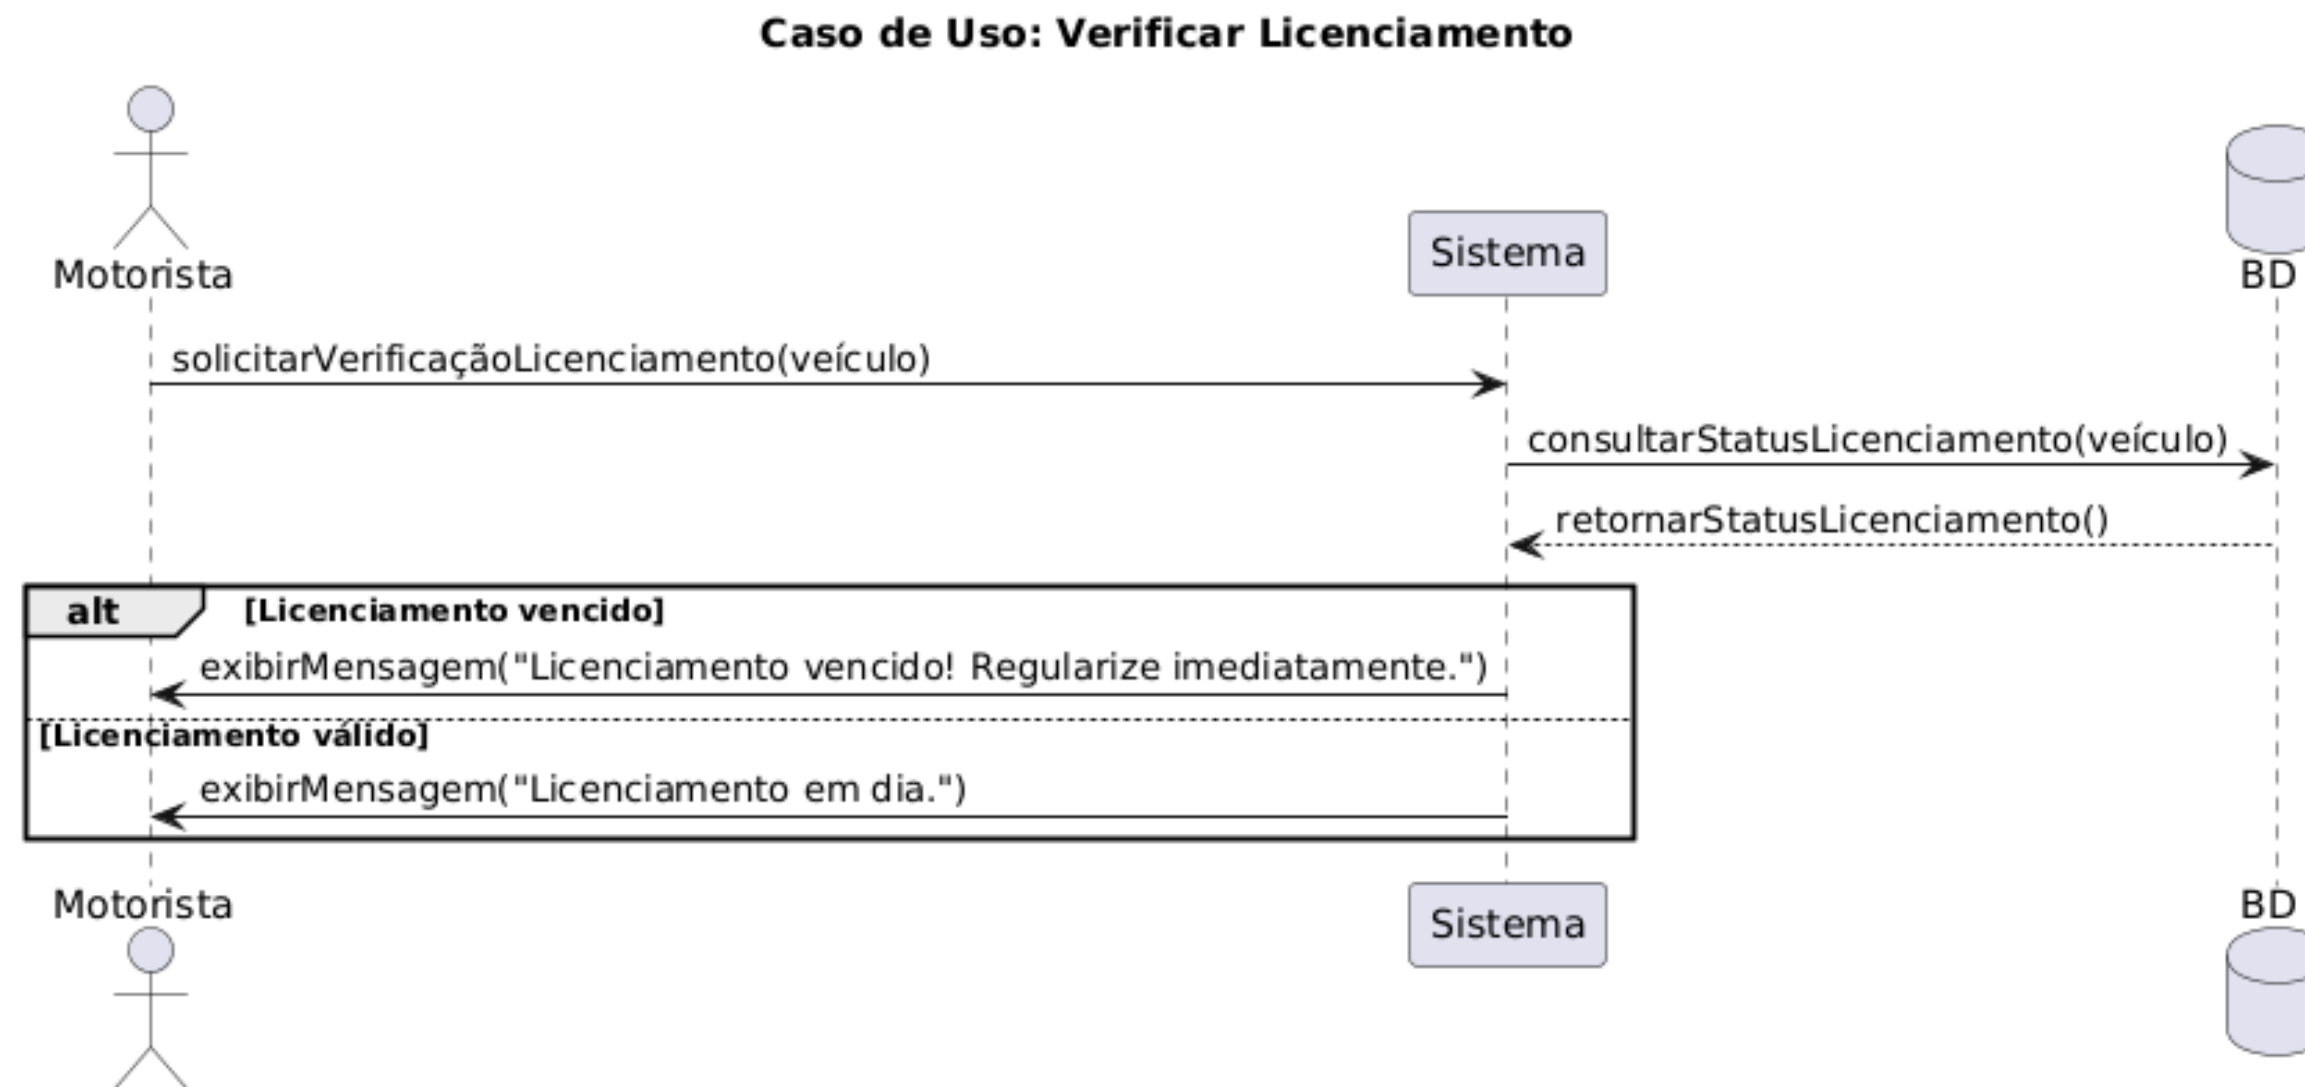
Caso de Uso: Verificar Licenciamento

Motorista

Sistema

BD

solicitarVerificaçãoLicenciamento(veículo)

consultarStatusLicenciamento(veículo)

retornarStatusLicenciamento()

alt [Licenciamento vencido]

exibirMensagem("Licenciamento vencido! Regularize imediatamente.")

[Licenciamento válido]

exibirMensagem("Licenciamento em dia.")

Motorista

Sistema

BD